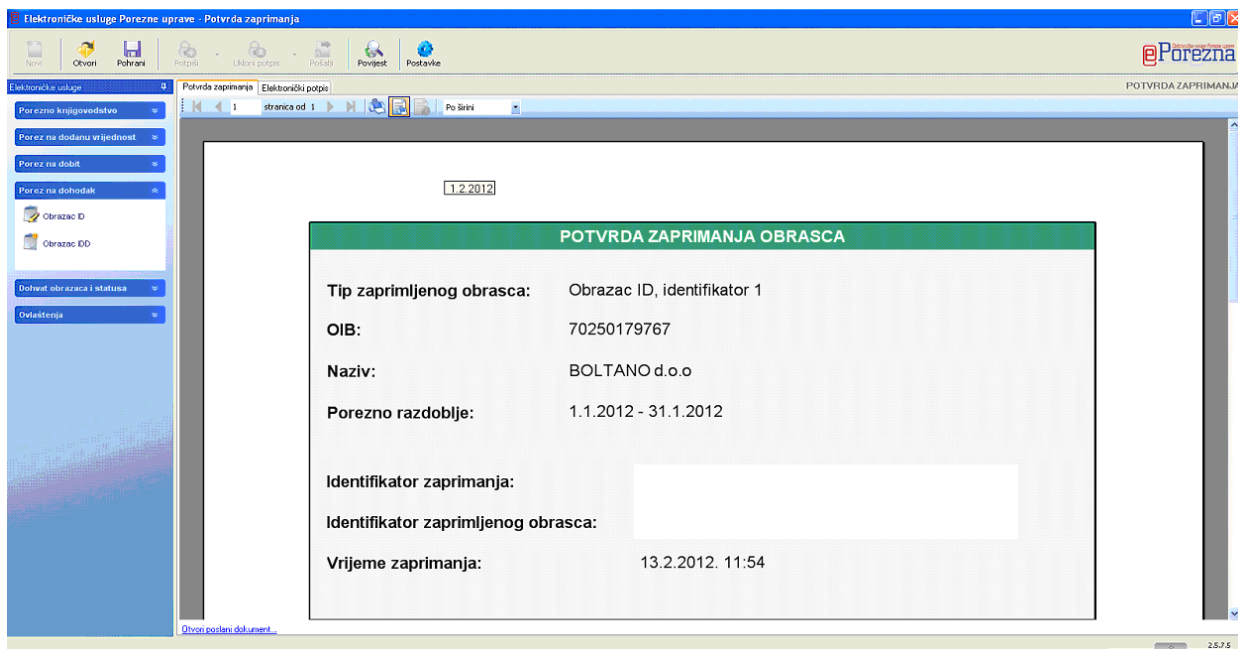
Elektroničke usluge Porezne uprave - Potvrda zaprimanja

Novi Otvori Pohrani Potpiši Ukloni potpis Pošalji Povijest Postavke

ePorezna

Elektroničke usluge

Potvrda zaprimanja Elektronički potpis

POTVRDA ZAPRIMANJA

1 stranica od 1 Po širini

Porezno knjigovodstvo

Porez na dodanu vrijednost

Porez na dobit

Porez na dohodak

Obrazac ID

Obrazac IDD

Dohvat obrazaca i statusa

Ovlaštenja

1.2.2012

POTVRDA ZAPRIMANJA OBRASCA

Tip zaprimljenog obrasca: Obrazac ID, identifikator 1

OIB: 70250179767

Naziv: BOLTANO d.o.o

Porezno razdoblje: 1.1.2012 - 31.1.2012

Identifikator zaprimanja:

Identifikator zaprimljenog obrasca:

Vrijeme zaprimanja: 13.2.2012. 11:54

Otvori poslani dokument...

2.5.7.5